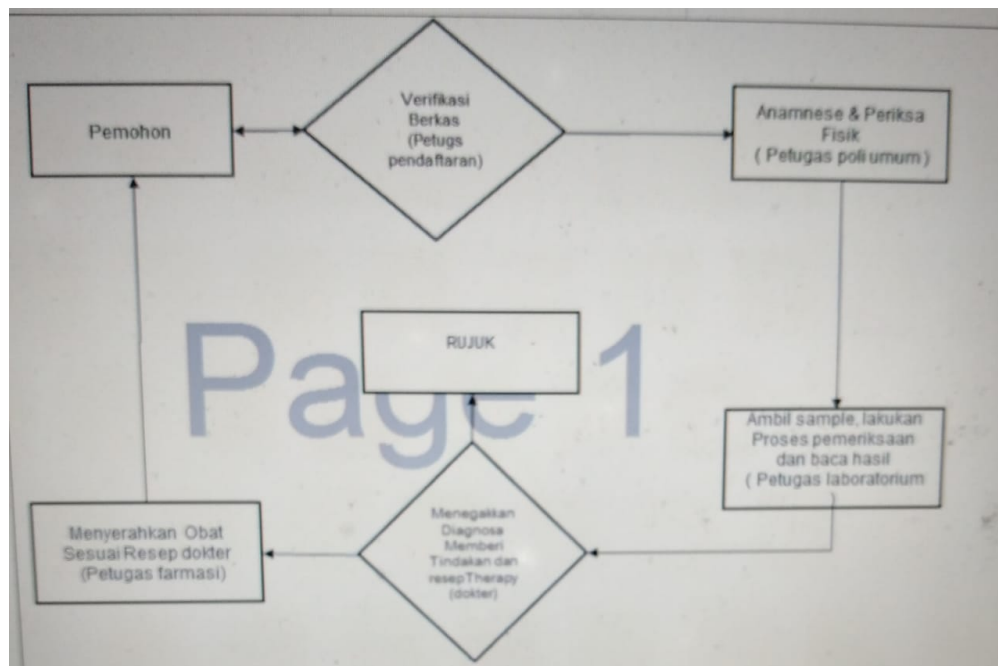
Pemohon

Verifikasi Berkas (Petugs pendaftaran)

Anamnese & Periksa Fisik ( Petugas poli umum)

RUJUK

Page 1

Ambil sample, lakukan Proses pemeriksaan dan baca hasil ( Petugas laboratorium

Menegakkan Diagnosa Memberi Tindakan dan resep Therapy (dokter)

Menyerahkan Obat Sesuai Resep dokter (Petugas farmasi)